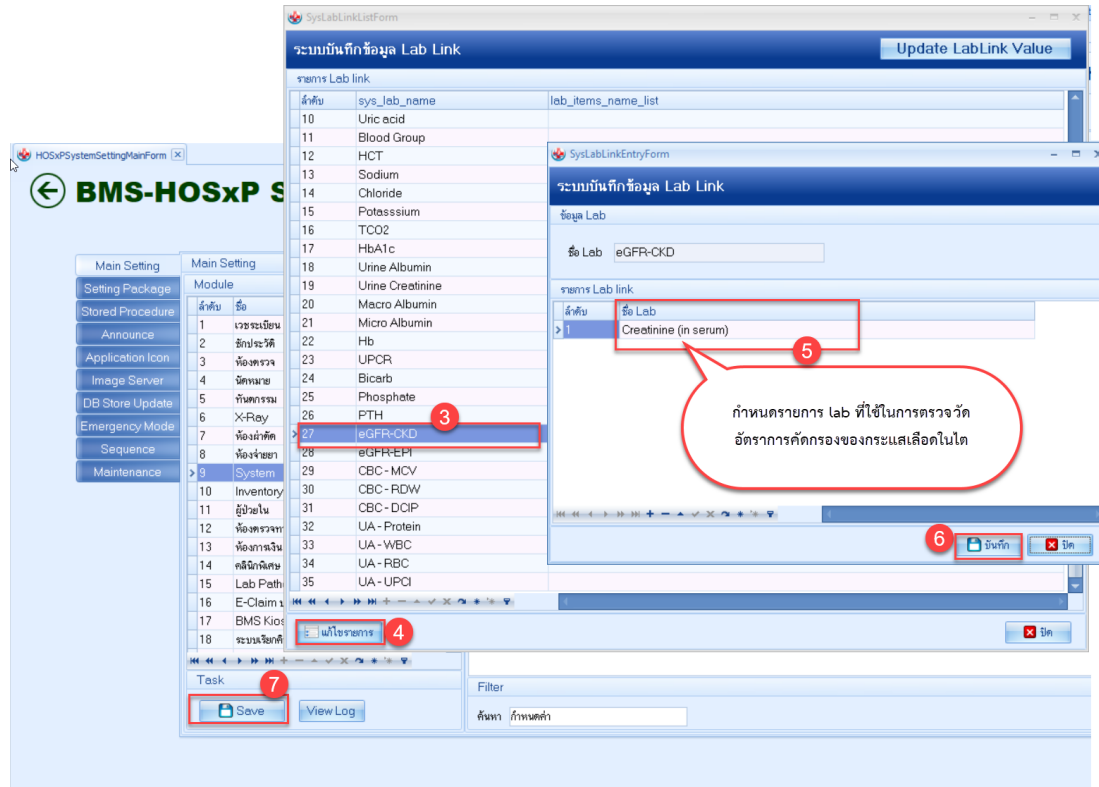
SysLabLinkListForm

ระบบบันทึกข้อมูล Lab Link

Update LabLink Value

รายการ Lab link

| ลำดับ | sys_lab_name | lab_items_name_list |
|---|---|---|
| 10 | Uric acid | |
| 11 | Blood Group | |
| 12 | HCT | |
| 13 | Sodium | |
| 14 | Chloride | |
| 15 | Potasssium | |
| 16 | TCO2 | |
| 17 | HbA1c | |
| 18 | Urine Albumin | |
| 19 | Urine Creatinine | |
| 20 | Macro Albumin | |
| 21 | Micro Albumin | |
| 22 | Hb | |
| 23 | UPCR | |
| 24 | Bicarb | |
| 25 | Phosphate | |
| 26 | PTH | |
| 27 | eGFR-CKD | |
| 28 | eGFR-EPI | |
| 29 | CBC - MCV | |
| 30 | CBC - RDW | |
| 31 | CBC - DCIP | |
| 32 | UA - Protein | |
| 33 | UA - WBC | |
| 34 | UA - RBC | |
| 35 | UA - UPCI | |

3

แก้ไขรายการ 4

ปิด

HOSxPSystemSettingMainForm

BMS-HOSxP S

Main Setting
Setting Package
Stored Procedure
Announce
Application Icon
Image Server
DB Store Update
Emergency Mode
Sequence
Maintenance

Main Setting

Module

| ลำดับ | ชื่อ |
|---|---|
| 1 | เวชระเบียน |
| 2 | ซักประวัติ |
| 3 | ห้องตรวจ |
| 4 | นัดหมาย |
| 5 | ทันตกรรม |
| 6 | X-Ray |
| 7 | ห้องผ่าตัด |
| 8 | ห้องจ่ายยา |
| 9 | System |
| 10 | Inventory |
| 11 | ผู้ป่วยใน |
| 12 | ห้องตรวจท |
| 13 | ห้องการเงิน |
| 14 | คลินิกพิเศษ |
| 15 | Lab Patho |
| 16 | E-Claim |
| 17 | BMS Kios |
| 18 | ระบบเรียกคิ |

Task

7

Save

View Log

Filter

ค้นหา กำหนดค่า

SysLabLinkEntryForm

ระบบบันทึกข้อมูล Lab Link

ข้อมูล Lab

ชื่อ Lab eGFR-CKD

รายการ Lab link

| ลำดับ | ชื่อ Lab |
|---|---|
| 1 | Creatinine (in serum) |

5

กำหนดรายการ lab ที่ใช้ในการตรวจวัดอัตราการคัดกรองของกระแสเลือดในไต

6

บันทึก

ปิด